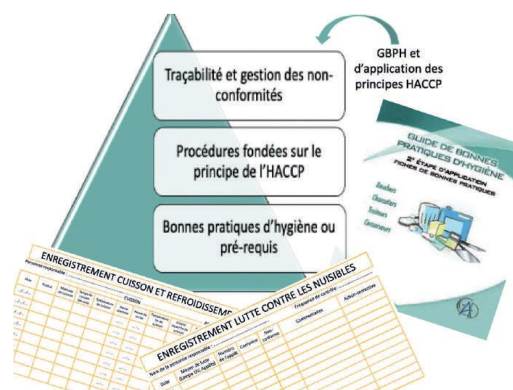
GBPH et d'application des principes HACCP

Traçabilité et gestion des non-conformités

Procédures fondées sur le principe de l'HACCP

Bonnes pratiques d'hygiène ou pré-requis

GUIDE DE BONNES PRATIQUES D'HYGIÈNE
2e ÉTAPE D'APPLICATION FICHES DE BONNES PRATIQUES
Bouchers
Charcutiers
Traiteurs
Conserveurs

ENREGISTREMENT CUISSON ET REFROIDISSEMENT
Personne responsable
Date
Produit
Cuisson
Action corrective

ENREGISTREMENT LUTTE CONTRE LES NUISIBLES
Nom de la personne responsable
Fréquence de contrôle
Date
Contrôle
Commentaires
Action corrective